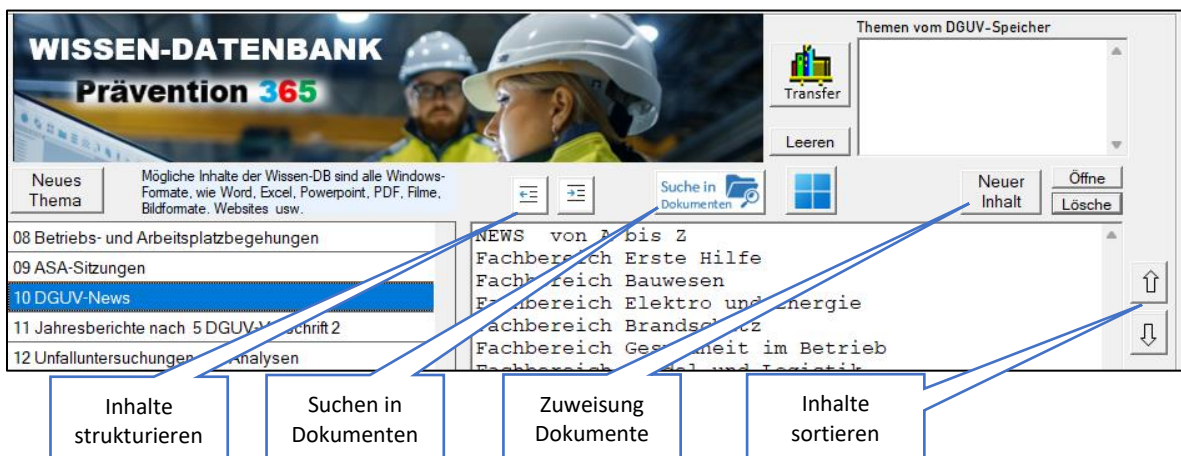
WISSEN-DATENBANK
Prävention 365

Themen vom DGUV-Speicher

Transfer

Leeren

Neues Thema

Mögliche Inhalte der Wissen-DB sind alle Windows-Formate, wie Word, Excel, Powerpoint, PDF, Filme, Bildformate. Websites usw.

Suche in Dokumenten

Neuer Inhalt

Öffne

Lösche

08 Betriebs- und Arbeitsplatzbegehungen
09 ASA-Sitzungen
10 DGUV-News
11 Jahresberichte nach 5 DGUV-V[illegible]schrift 2
12 Unfalluntersuchungen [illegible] Analysen

NEWS von A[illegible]bis Z
Fachbereich Erste Hilfe
Fachb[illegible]reich Bauwesen
F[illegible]chbereich Elektro und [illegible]nergie
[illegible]achbereich Brandsch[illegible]tz
Fachbereich Ges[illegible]heit im Betrieb
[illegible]

Inhalte strukturieren

Suchen in Dokumenten

Zuweisung Dokumente

Inhalte sortieren